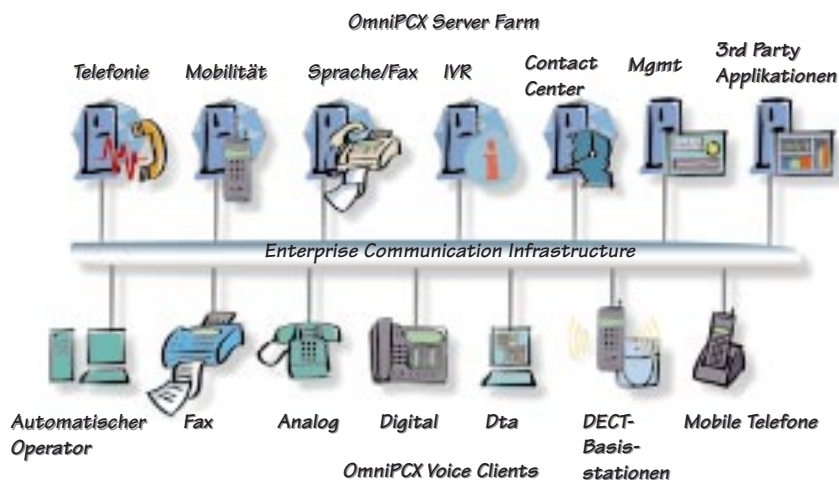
OmniPCX Server Farm

Telefonie

Mobilität

Sprache/Fax

IVR

Contact Center

Mgmt

3rd Party Applikationen

Enterprise Communication Infrastructure

Automatischer Operator

Fax

Analog

Digital

Dta

DECT-Basisstationen

Mobile Telefone

OmniPCX Voice Clients